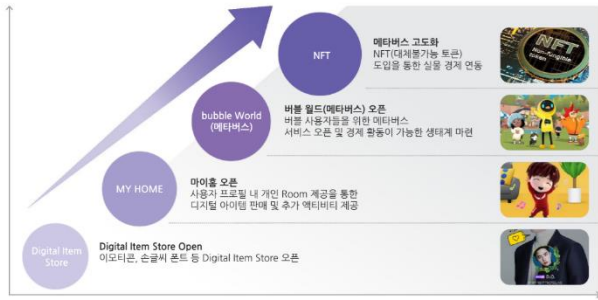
NFT

메타버스 고도화
NFT(대체불가능 토큰) 도입을 통한 실물 경제 연동

bubble World (메타버스)

버블 월드(메타버스) 오픈
버블 사용자들을 위한 메타버스 서비스 오픈 및 경제 활동이 가능한 생태계 마련

MY HOME

마이홈 오픈
사용자 프로필 내 개인 Room 제공을 통한 디지털 아이템 판매 및 추가 액티비티 제공

Digital Item Store

Digital Item Store Open
이모티콘, 손글씨 폰트 등 Digital Item Store 오픈